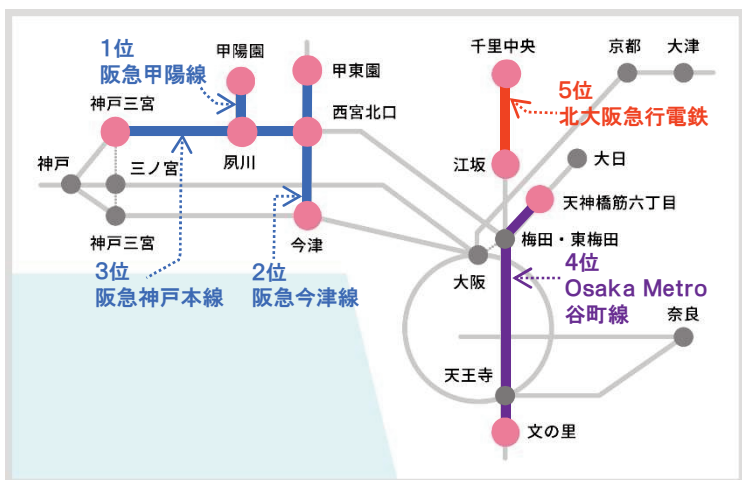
1位
阪急甲陽線

甲陽園

甲東園

千里中央

京都

大津

神戸三宮

西宮北口

5位
北大阪急行電鉄

神戸

三ノ宮

夙川

江坂

大日

天神橋筋六丁目

神戸三宮

今津

梅田・東梅田

大阪

4位
Osaka Metro
谷町線

3位
阪急神戸本線

2位
阪急今津線

奈良

天王寺

文の里